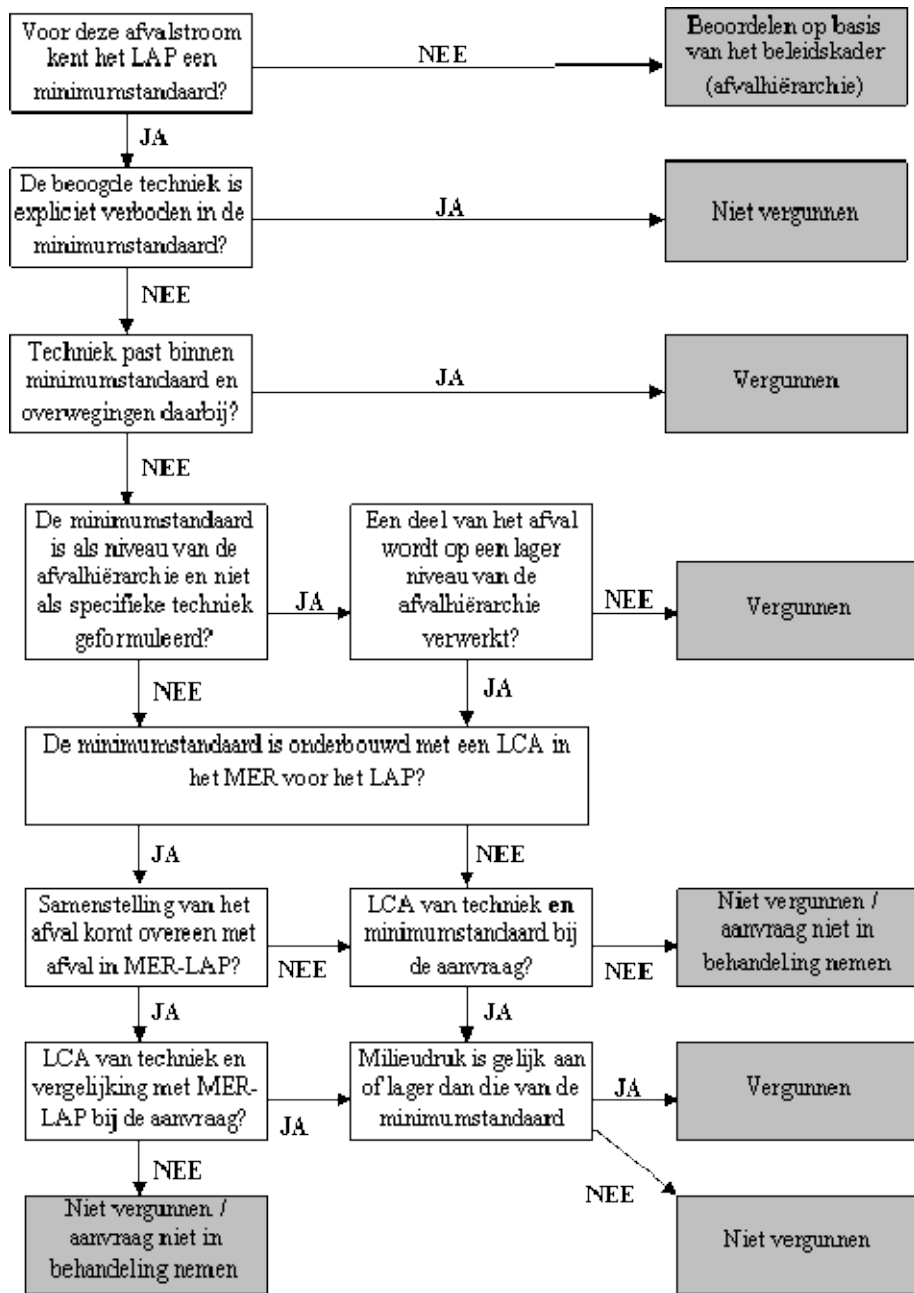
Voor deze afvalstroom kent het LAP een minimumstandaard?

NEE

Beoordelen op basis van het beleidskader (afvalhiërarchie)

JA

De beoogde techniek is expliciet verboden in de minimumstandaard?

JA

Niet vergunnen

NEE

Techniek past binnen minimumstandaard en overwegingen daarbij?

JA

Vergunnen

NEE

De minimumstandaard is als niveau van de afvalhiërarchie en niet als specifieke techniek geformuleerd?

JA

Een deel van het afval wordt op een lager niveau van de afvalhiërarchie verwerkt?

NEE

Vergunnen

NEE

JA

De minimumstandaard is onderbouwd met een LCA in het MER voor het LAP?

JA

NEE

Samenstelling van het afval komt overeen met afval in MER-LAP?

NEE

LCA van techniek en minimumstandaard bij de aanvraag?

NEE

Niet vergunnen / aanvraag niet in behandeling nemen

JA

JA

LCA van techniek en vergelijking met MER-LAP bij de aanvraag?

JA

Milieudruk is gelijk aan of lager dan die van de minimumstandaard

JA

Vergunnen

NEE

NEE

Niet vergunnen / aanvraag niet in behandeling nemen

Niet vergunnen